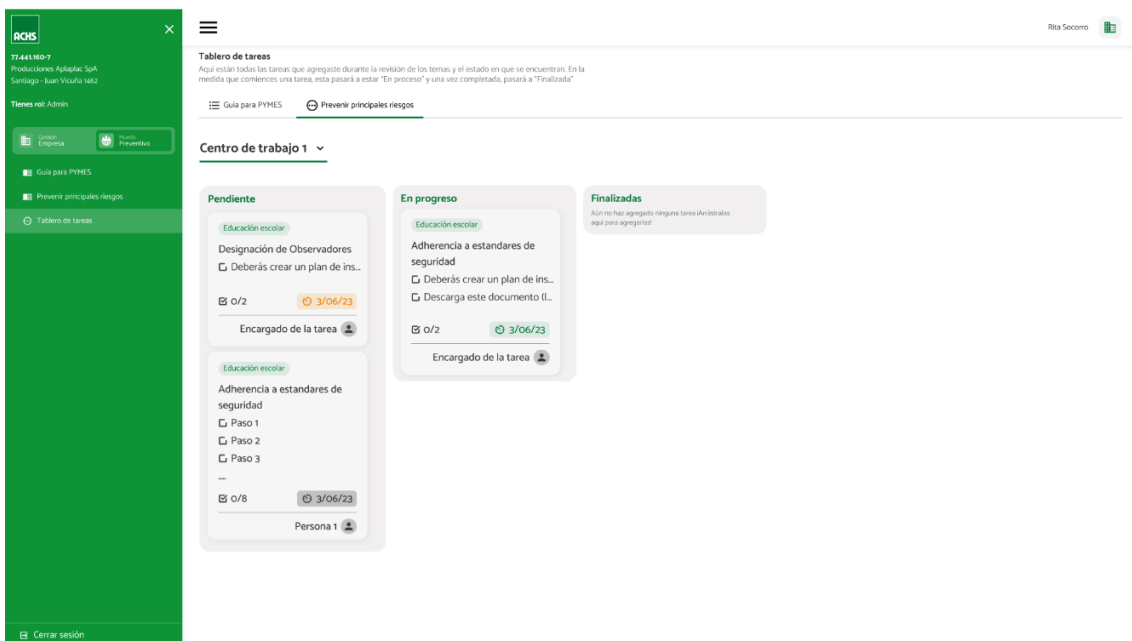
ACHS

77.441.160-7
Producciones Aplaplac SpA
Santiago - Juan Vicuña 1462

Tienes rol: Admin

Gestión Empresa
Mundo Preventivo

Guía para PYMES
Prevenir principales riesgos
Tablero de tareas

Cerrar sesión

Rita Socorro

Tablero de tareas
Aquí están todas las tareas que agregaste durante la revisión de los temas y el estado en que se encuentran. En la medida que comiences una tarea, esta pasará a estar "En proceso" y una vez completada, pasará a "Finalizada"

Guía para PYMES
Prevenir principales riesgos

Centro de trabajo 1

Pendiente

Educación escolar
Designación de Observadores
Deberás crear un plan de ins...
0/2
3/06/23
Encargado de la tarea

Educación escolar
Adherencia a estandares de seguridad
Paso 1
Paso 2
Paso 3
...
0/8
3/06/23
Persona 1

En progreso

Educación escolar
Adherencia a estandares de seguridad
Deberás crear un plan de ins...
Descarga este documento (l...
0/2
3/06/23
Encargado de la tarea

Finalizadas
Aún no has agregado ninguna tarea ¡Arrástralas aquí para agregarlas!